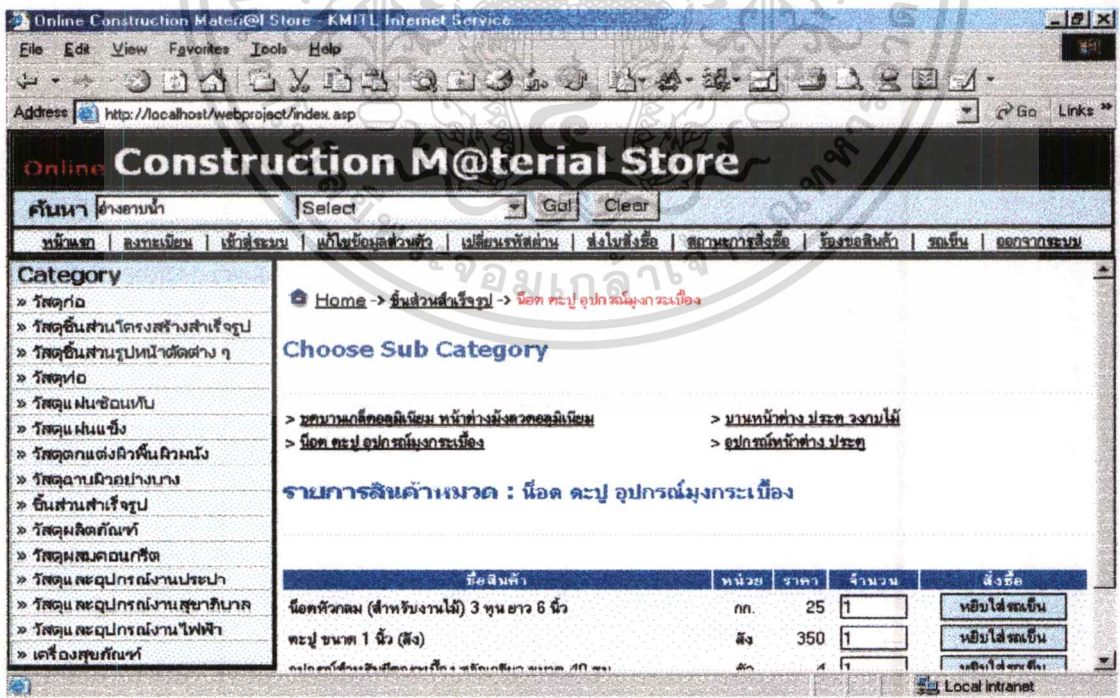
Online Construction Mater@l Store - KMITL Internet Service

File Edit View Favorites Tools Help

Address http://localhost/webproject/index.asp

Go Links »

Online Construction M@terial Store

ค้นหา อ่างอาบน้ำ Select Go! Clear

หน้าแรก | ลงทะเบียน | เข้าสู่ระบบ | แก้ไขข้อมูลส่วนตัว | เปลี่ยนรหัสผ่าน | ส่งใบสั่งซื้อ | สถานะการสั่งซื้อ | ร้องขอสินค้า | รถเข็น | ออกจากระบบ

Category
» วัสดุก่อ
» วัสดุชิ้นส่วนโครงสร้างสำเร็จรูป
» วัสดุชิ้นส่วนรูปหน้าตัดต่าง ๆ
» วัสดุท่อ
» วัสดุแผ่นซ้อนทับ
» วัสดุแผ่นแข็ง
» วัสดุตกแต่งผิวพื้นผิวผนัง
» วัสดุฉาบผิวอย่างบาง
» ชิ้นส่วนสำเร็จรูป
» วัสดุผลิตภัณฑ์
» วัสดุผสมคอนกรีต
» วัสดุและอุปกรณ์งานประปา
» วัสดุและอุปกรณ์งานสุขาภิบาล
» วัสดุและอุปกรณ์งานไฟฟ้า
» เครื่องสุขภัณฑ์

Home -> ชิ้นส่วนสำเร็จรูป -> น็อต ตะปู อุปกรณ์มุงกระเบื้อง

Choose Sub Category

> ชุดบานเกล็ดอลูมิเนียม หน้าต่างมุ้งลวดอลูมิเนียม
> น็อต ตะปู อุปกรณ์มุงกระเบื้อง
> บานหน้าต่าง ประตู วงกบไม้
> อุปกรณ์หน้าต่าง ประตู

รายการสินค้าหมวด : น็อต ตะปู อุปกรณ์มุงกระเบื้อง

| ชื่อสินค้า | หน่วย | ราคา | จำนวน | สั่งซื้อ |
|---|---|---|---|---|
| น็อตหัวกลม (สำหรับงานไม้) 3 หุน ยาว 6 นิ้ว | กก. | 25 | 1 | หยิบใส่รถเข็น |
| ตะปู ขนาด 1 นิ้ว (ลัง) | ลัง | 350 | 1 | หยิบใส่รถเข็น |
| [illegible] | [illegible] | 4 | 1 | หยิบใส่รถเข็น |

Local intranet